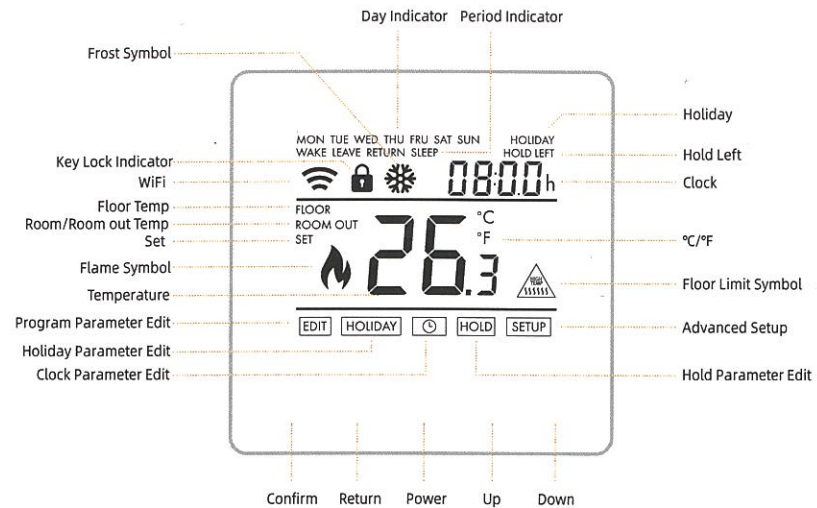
Day Indicator Period Indicator

Frost Symbol

Holiday

MON TUE WED THU FRU SAT SUN
WAKE LEAVE RETURN SLEEP

HOLIDAY
HOLD LEFT

Key Lock Indicator

Hold Left

WiFi

08:00h

Clock

Floor Temp
Room/Room out Temp
Set

FLOOR
ROOM OUT
SET

°C
°F

°C/°F

Flame Symbol

26.3

Temperature

Floor Limit Symbol

Program Parameter Edit

EDIT HOLIDAY HOLD SETUP

Advanced Setup

Holiday Parameter Edit

Clock Parameter Edit

Hold Parameter Edit

Confirm Return Power Up Down